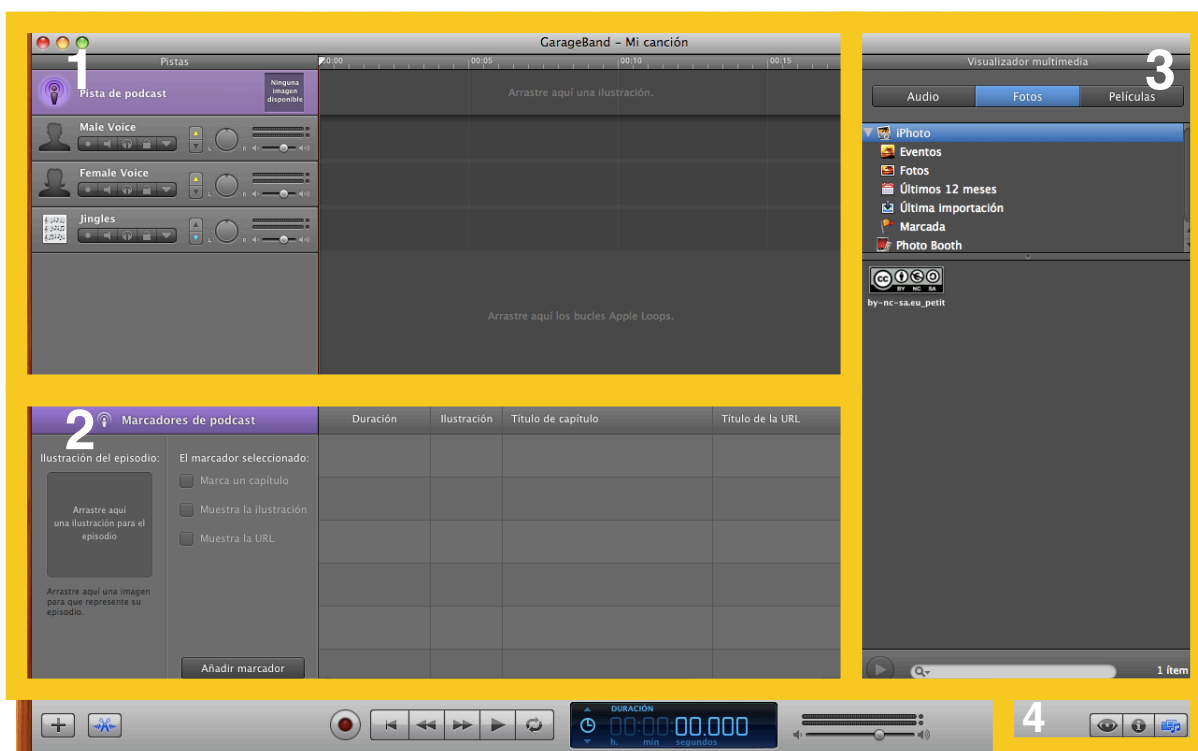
GarageBand – Mi canción

1

Pistas

00:00 00:05 00:10 00:15

Pista de podcast

Ninguna imagen disponible

Arrastre aquí una ilustración.

Male Voice

Female Voice

Jingles

Arrastre aquí los bucles Apple Loops.

3

Visualizador multimedia

Audio | Fotos | Películas

iPhoto
Eventos
Fotos
Últimos 12 meses
Última importación
Marcada
Photo Booth

BY NC SA

by-nc-sa.eu_petit

1 ítem

2

Marcadores de podcast

| Duración | Ilustración | Título de capítulo | Título de la URL |
|---|---|---|---|
| | | | |

Ilustración del episodio:

Arrastre aquí una ilustración para el episodio

Arrastre aquí una imagen para que represente su episodio.

El marcador seleccionado:

Marca un capítulo

Muestra la ilustración

Muestra la URL

Añadir marcador

DURACIÓN

00:00:00.000

h. min segundos

4